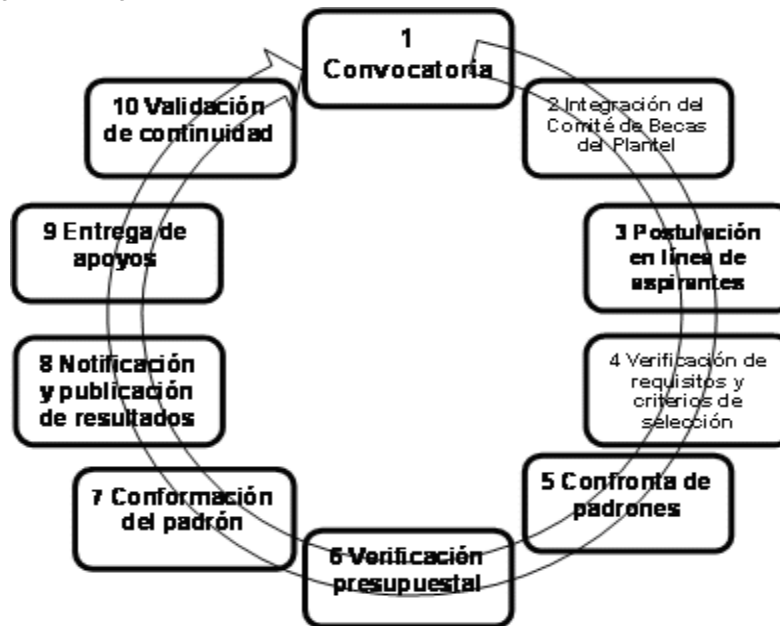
1
Convocatoria

2 Integración del Comité de Becas del Plantel

3 Postulación en línea de aspirantes

4 Verificación de requisitos y criterios de selección

5 Confronta de padrones

6 Verificación presupuestal

7 Conformación del padrón

8 Notificación y publicación de resultados

9 Entrega de apoyos

10 Validación de continuidad